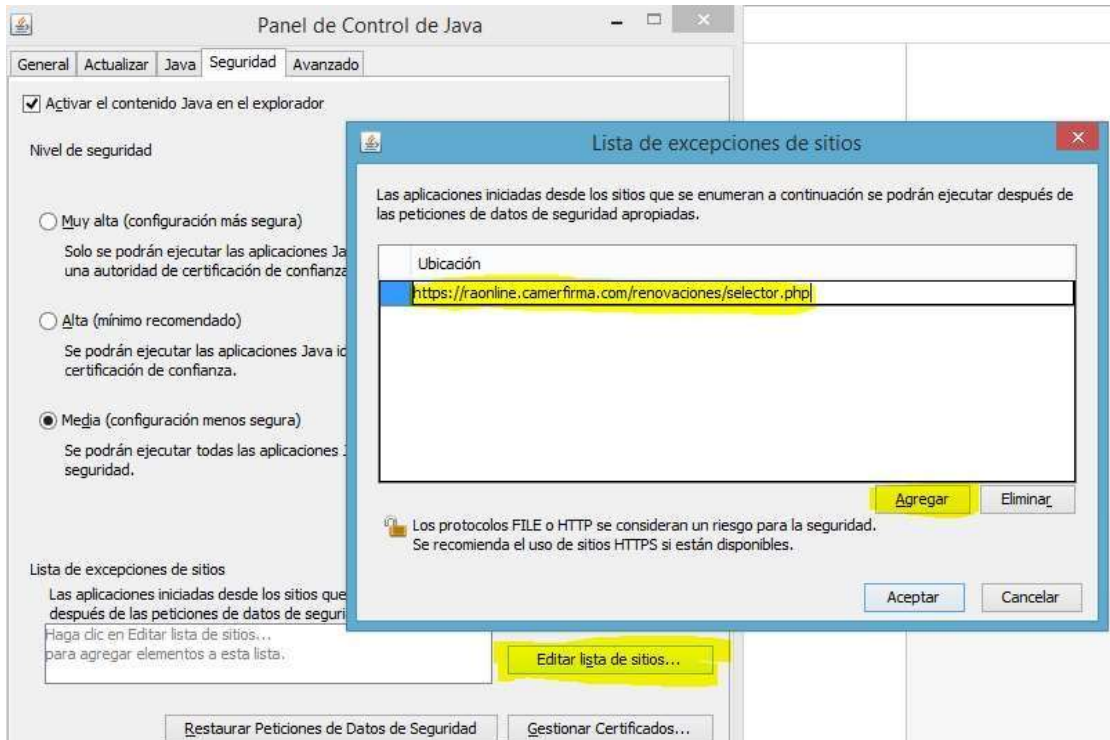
Panel de Control de Java

General | Actualizar | Java | Seguridad | Avanzado

Activar el contenido Java en el explorador

Nivel de seguridad

Muy alta (configuración más segura)

Solo se podrán ejecutar las aplicaciones Ja una autoridad de certificación de confianza

Alta (mínimo recomendado)

Se podrán ejecutar las aplicaciones Java ic certificación de confianza.

Media (configuración menos segura)

Se podrán ejecutar todas las aplicaciones J seguridad.

Lista de excepciones de sitios

Las aplicaciones iniciadas desde los sitios que después de las peticiones de datos de seguri

Haga clic en Editar lista de sitios... para agregar elementos a esta lista.

Editar lista de sitios...

Restaurar Peticiones de Datos de Seguridad

Gestionar Certificados...

Lista de excepciones de sitios

Las aplicaciones iniciadas desde los sitios que se enumeran a continuación se podrán ejecutar después de las peticiones de datos de seguridad apropiadas.

| Ubicación |
|---|
| https://raonline.camerfirma.com/renovaciones/selector.php |

Agregar

Eliminar

Los protocolos FILE o HTTP se consideran un riesgo para la seguridad. Se recomienda el uso de sitios HTTPS si están disponibles.

Aceptar

Cancelar